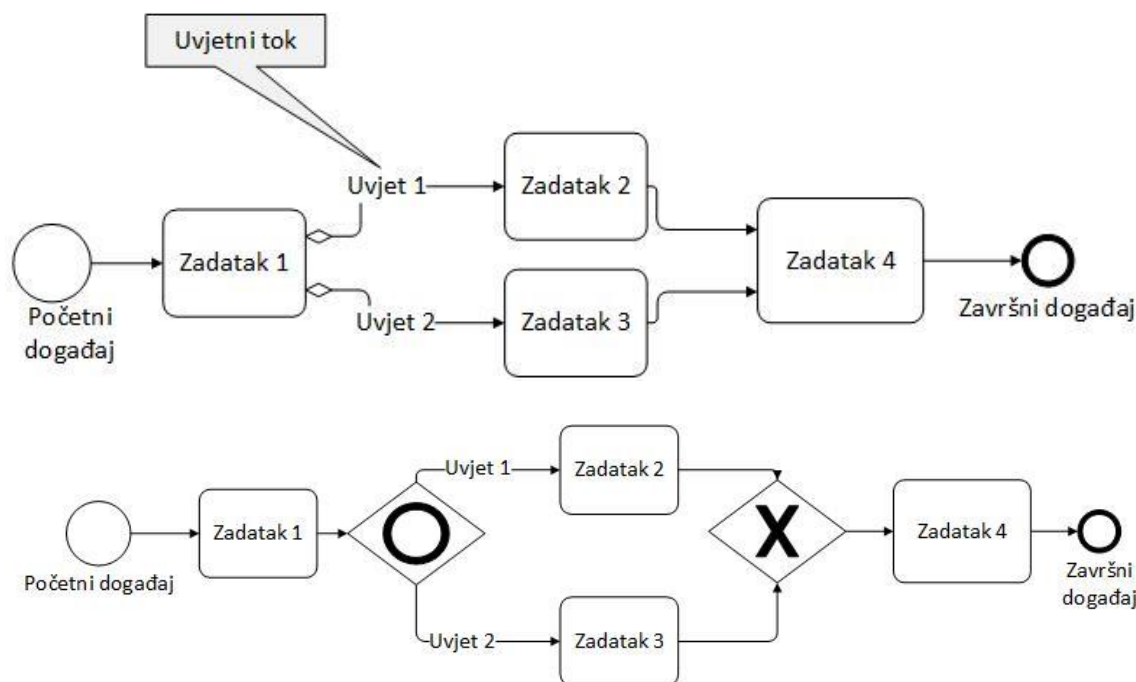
Uvjetni tok

Uvjet 1

Zadatak 2

Zadatak 1

Zadatak 4

Početni događaj

Uvjet 2

Zadatak 3

Završni događaj

Uvjet 1

Zadatak 2

Zadatak 1

Zadatak 4

Početni događaj

Završni događaj

Uvjet 2

Zadatak 3